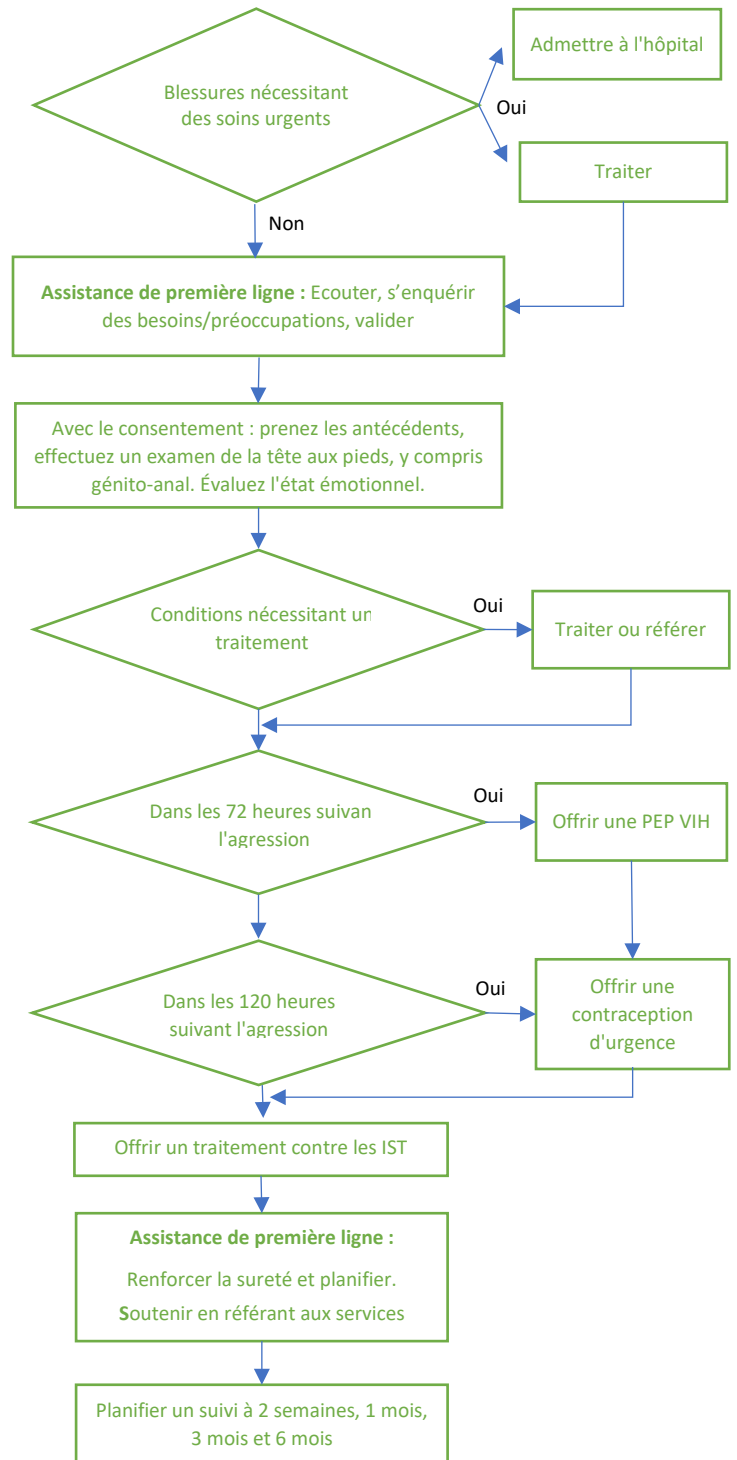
Blessures nécessitant des soins urgents

Oui

Admettre à l'hôpital

Traiter

Non

**Assistance de première ligne :** Ecouter, s'enquérir des besoins/préoccupations, valider

Avec le consentement : prenez les antécédents, effectuez un examen de la tête aux pieds, y compris génito-anal. Évaluez l'état émotionnel.

Conditions nécessitant un traitement

Oui

Traiter ou référer

Dans les 72 heures suivan l'agression

Oui

Offrir une PEP VIH

Dans les 120 heures suivant l'agression

Oui

Offrir une contraception d'urgence

Offrir un traitement contre les IST

**Assistance de première ligne :**

Renforcer la sureté et planifier.

**S**outenir en référant aux services

Planifier un suivi à 2 semaines, 1 mois, 3 mois et 6 mois